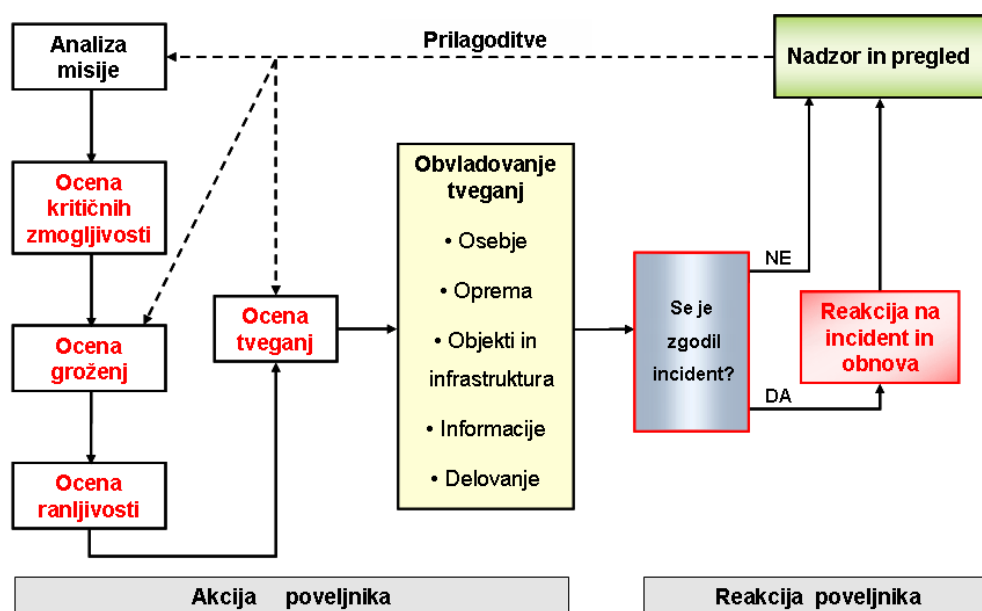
Analiza misije

Prilagoditve

Nadzor in pregled

Ocena kritičnih zmogljivosti

Ocena groženj

Ocena ranljivosti

Ocena tveganj

Obvladovanje tveganj

• Osebje

• Oprema

• Objekti in infrastruktura

• Informacije

• Delovanje

Se je zgodil incident?

NE

DA

Reakcija na incident in obnova

Akcija poveljnika

Reakcija poveljnika